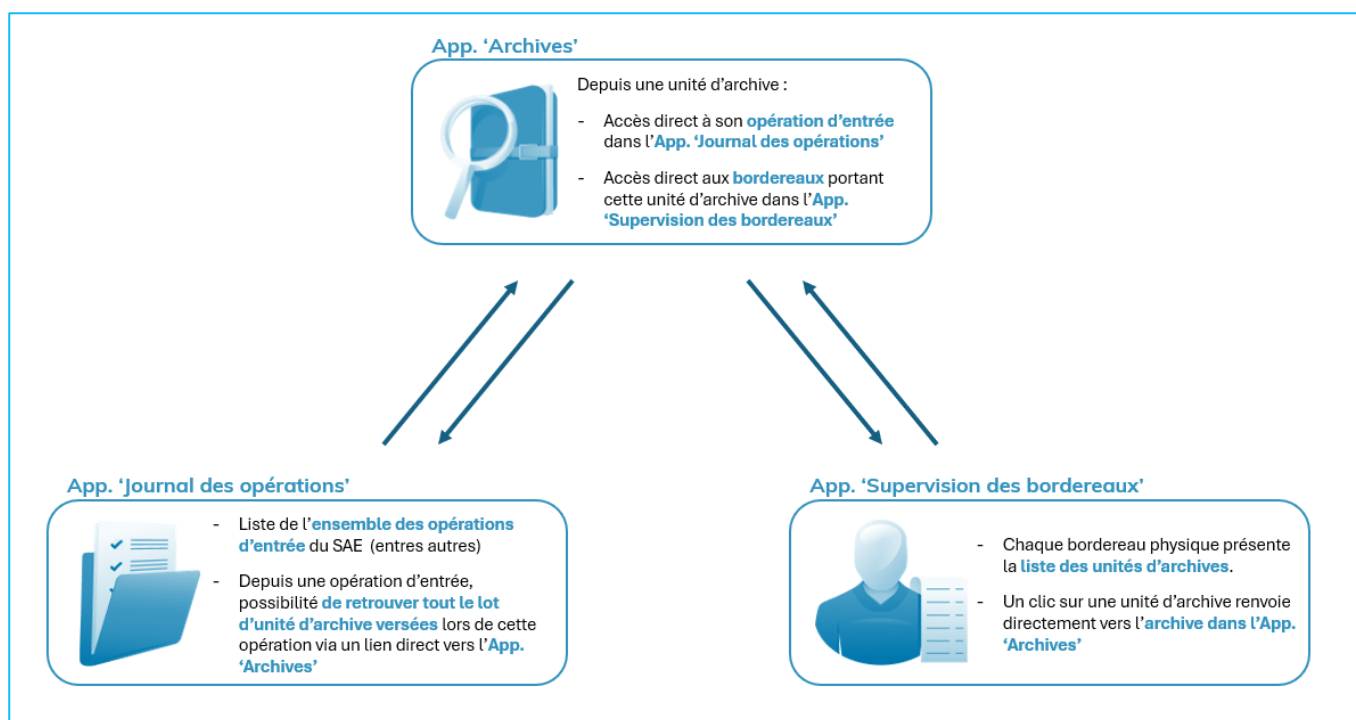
App. 'Archives'

Depuis une unité d'archive :

- Accès direct à son opération d'entrée dans l'App. 'Journal des opérations'

- Accès direct aux bordereaux portant cette unité d'archive dans l'App. 'Supervision des bordereaux'

App. 'Journal des opérations'

- Liste de l'ensemble des opérations d'entrée du SAE (entres autres)

- Depuis une opération d'entrée, possibilité de retrouver tout le lot d'unité d'archive versées lors de cette opération via un lien direct vers l'App. 'Archives'

App. 'Supervision des bordereaux'

- Chaque bordereau physique présente la liste des unités d'archives.

- Un clic sur une unité d'archive renvoie directement vers l'archive dans l'App. 'Archives'